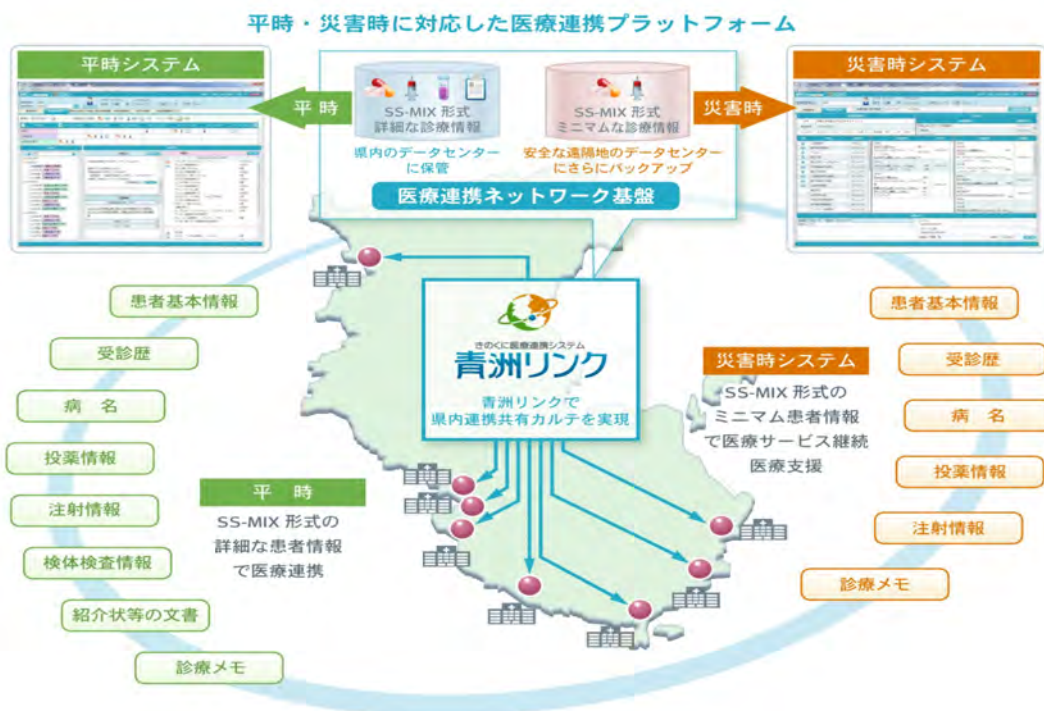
平時・災害時に対応した医療連携プラットフォーム

平時システム

平時

SS-MIX 形式
詳細な診療情報

県内のデータセンターに保管

SS-MIX 形式
ミニマムな診療情報

安全な遠隔地のデータセンターにさらにバックアップ

災害時

災害時システム

医療連携ネットワーク基盤

きのくに医療連携システム
青洲リンク

青洲リンクで
県内連携共有カルテを実現

患者基本情報

受診歴

病　名

投薬情報

注射情報

検体検査情報

紹介状等の文書

診療メモ

平　時

SS-MIX 形式の
詳細な患者情報
で医療連携

災害時システム

SS-MIX 形式の
ミニマム患者情報
で医療サービス継続
医療支援

患者基本情報

受診歴

病　名

投薬情報

注射情報

診療メモ